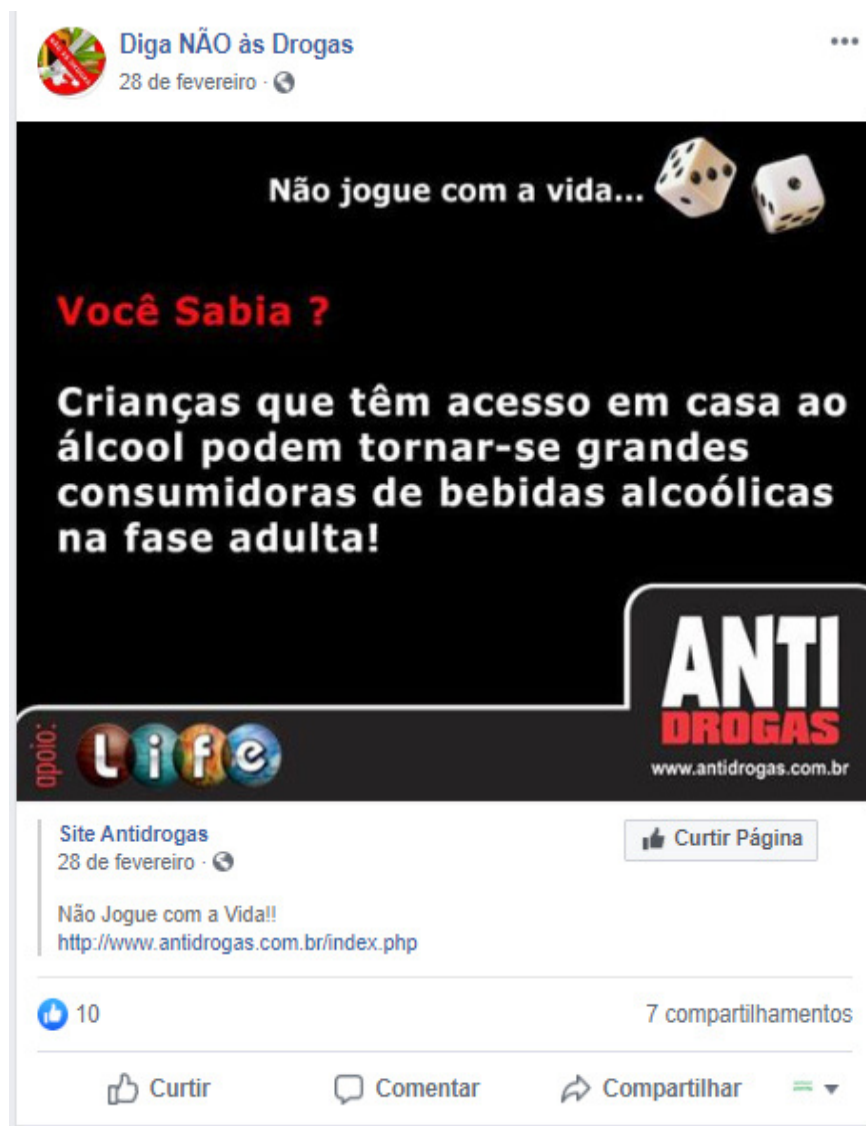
Diga NÃO às Drogas
28 de fevereiro ·

Não jogue com a vida...

Você Sabia ?

Crianças que têm acesso em casa ao álcool podem tornar-se grandes consumidoras de bebidas alcoólicas na fase adulta!

apoio: Life

ANTI DROGAS
www.antidrogas.com.br

Site Antidrogas
28 de fevereiro ·

Curtir Página

Não Jogue com a Vida!!
http://www.antidrogas.com.br/index.php

10

7 compartilhamentos

Curtir Comentar Compartilhar